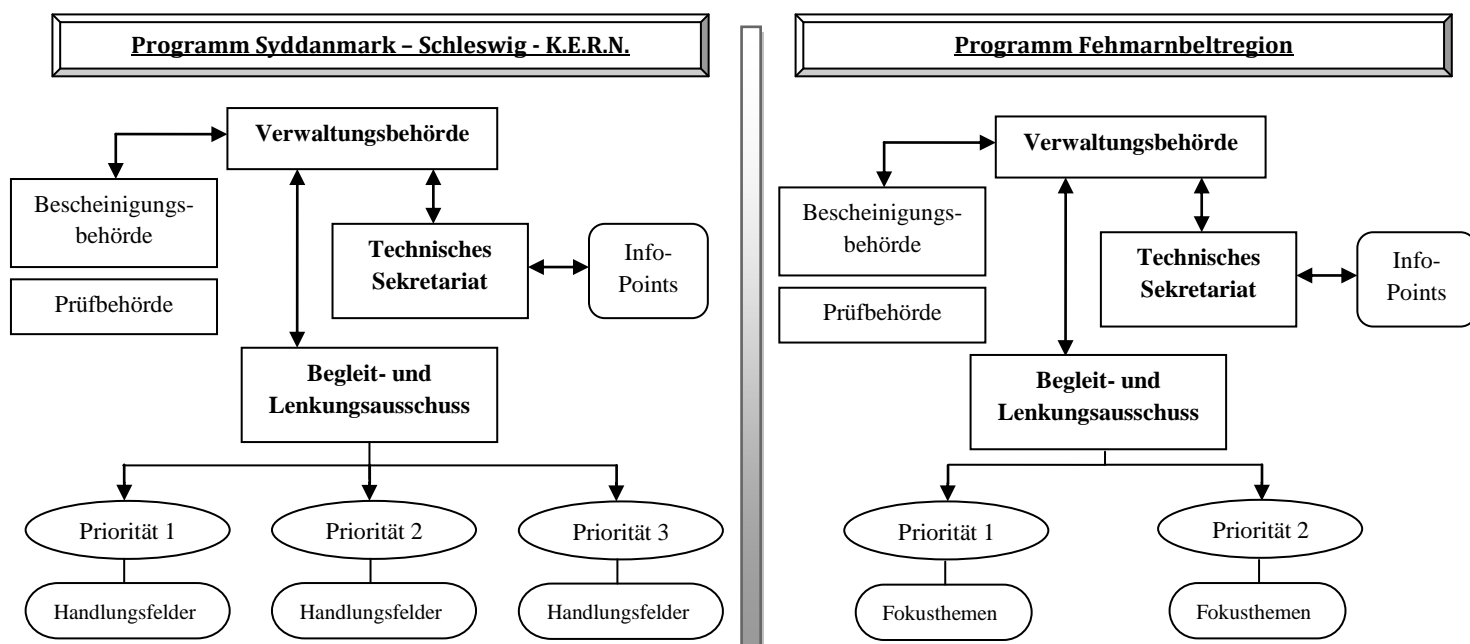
Programm Syddanmark – Schleswig - K.E.R.N.

Verwaltungsbehörde

Bescheinigungsbehörde

Prüfbehörde

Technisches Sekretariat

Info-Points

Begleit- und Lenkungsausschuss

Priorität 1

Priorität 2

Priorität 3

Handlungsfelder

Handlungsfelder

Handlungsfelder

Programm Fehmarnbeltregion

Verwaltungsbehörde

Bescheinigungsbehörde

Prüfbehörde

Technisches Sekretariat

Info-Points

Begleit- und Lenkungsausschuss

Priorität 1

Priorität 2

Fokusthemen

Fokusthemen